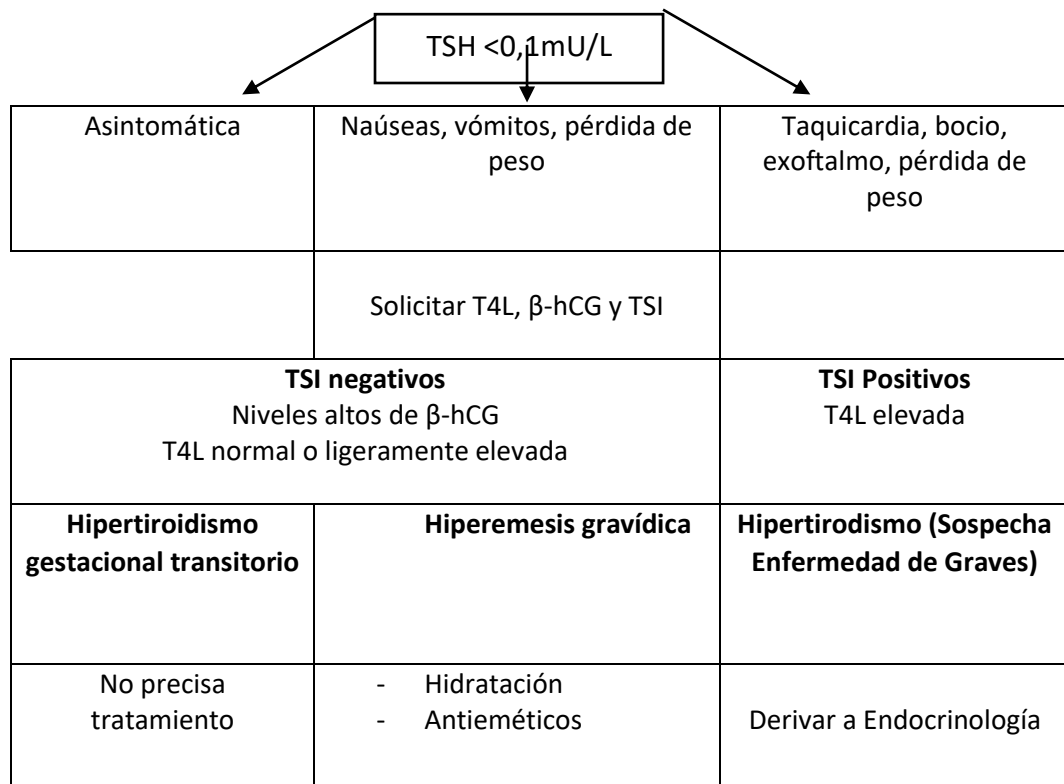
TSH <0,1mU/L

| Asintomática | Naúseas, vómitos, pérdida de peso | Taquicardia, bocio, exoftalmo, pérdida de peso |
|---|---|---|
| | Solicitar T4L, β-hCG y TSI | |
| **TSI negativos** Niveles altos de β-hCG T4L normal o ligeramente elevada | | **TSI Positivos** T4L elevada |
| **Hipertiroidismo gestacional transitorio** | **Hiperemesis gravídica** | **Hipertirodismo (Sospecha Enfermedad de Graves)** |
| No precisa tratamiento | - Hidratación - Antieméticos | Derivar a Endocrinología |